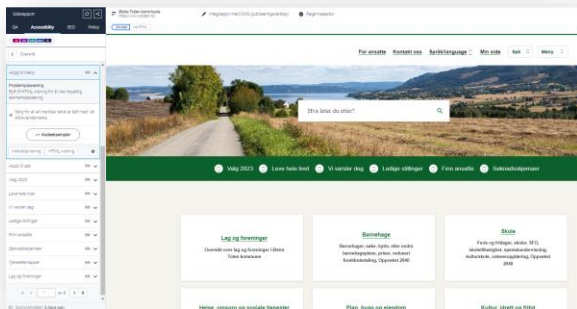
Sidesapon
Git Accessibility SEO Video
Oversikt
Hopp til meny
Problemplassering
Bytt til HTML-visning for å se regelbrudd i elementplassering
Slyng for at alt merkbar tekst er lagt med et alternativ.
Kodeeksempler
Hopp til søk
Valg 2023
Leve hele livet
Vi vanner deg
Ledige stillinger
Søknadsskjemaer
Tjenesteknappen
Lag og foreninger

Østre Toten kommune
Integrasjon med DVS (publiseringsverktøy)
Page inspector

For ansatte Kontakt oss Språk/language Min side Søk Meny

Hva leter du etter?

Valg 2023 Leve hele livet Vi vanner deg Ledige stillinger Fmn ansatte Søknadsskjemaer

Lag og foreninger
Oversikt over lag og foreninger i Østre Toten kommune

Barnehage
Barnehager, søke, bytte, eller endre barnehageplass, priser, redusert foreldrebetaling. Oppvekst 2848

Skole
Ferie og fridager, skoler, SFO, skoleåret/legget, spesialundervisning, kulturskole, voksenopplæring. Oppvekst 2848

Helse, omsorg og sosiale tjenester
Plan, bygg og eiendom
Kultur, idrett og fritid